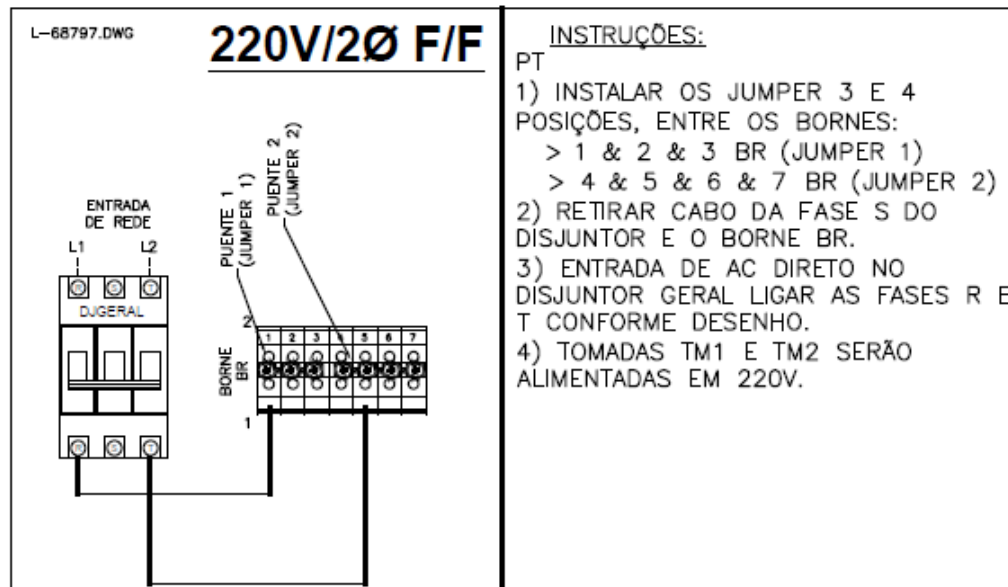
L-68797.DWG

220V/2Ø F/F

ENTRADA DE REDE

L1 L2

DJGERAL

PUENTE 1 (JUMPER 1)

PUENTE 2 (JUMPER 2)

2

BORNE BR

1

| 1 | 2 | 3 | 4 | 5 | 6 | 7 |
|---|---|---|---|---|---|---|

INSTRUÇÕES:

PT

1) INSTALAR OS JUMPER 3 E 4 POSIÇÕES, ENTRE OS BORNES:
> 1 & 2 & 3 BR (JUMPER 1)
> 4 & 5 & 6 & 7 BR (JUMPER 2)
2) RETIRAR CABO DA FASE S DO DISJUNTOR E O BORNE BR.
3) ENTRADA DE AC DIRETO NO DISJUNTOR GERAL LIGAR AS FASES R E T CONFORME DESENHO.
4) TOMADAS TM1 E TM2 SERÃO ALIMENTADAS EM 220V.